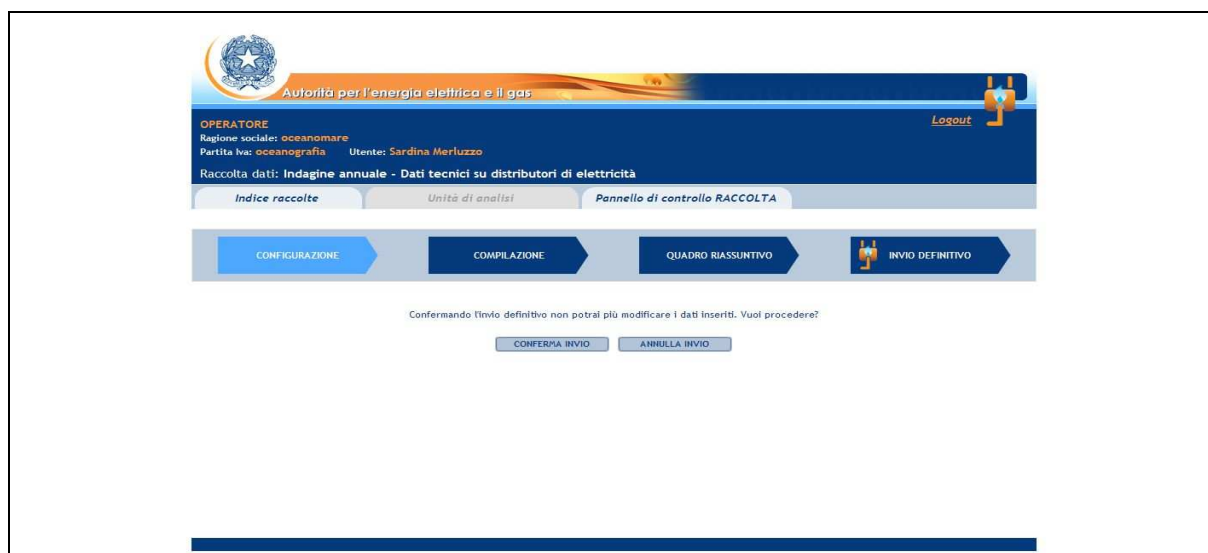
Autorità per l'energia elettrica e il gas

OPERATORE
Ragione sociale: oceanomare
Partita Iva: oceanografia Utente: Sardina Merluzzo

Logout

Raccolta dati: Indagine annuale - Dati tecnici su distributori di elettricità

Indice raccolte | Unità di analisi | Pannello di controllo RACCOLTA

CONFIGURAZIONE | COMPILAZIONE | QUADRO RIASSUNTIVO | INVIO DEFINITIVO

Confermando l'invio definitivo non potrai più modificare i dati inseriti. Vuoi procedere?

CONFERMA INVIO | ANNULLA INVIO